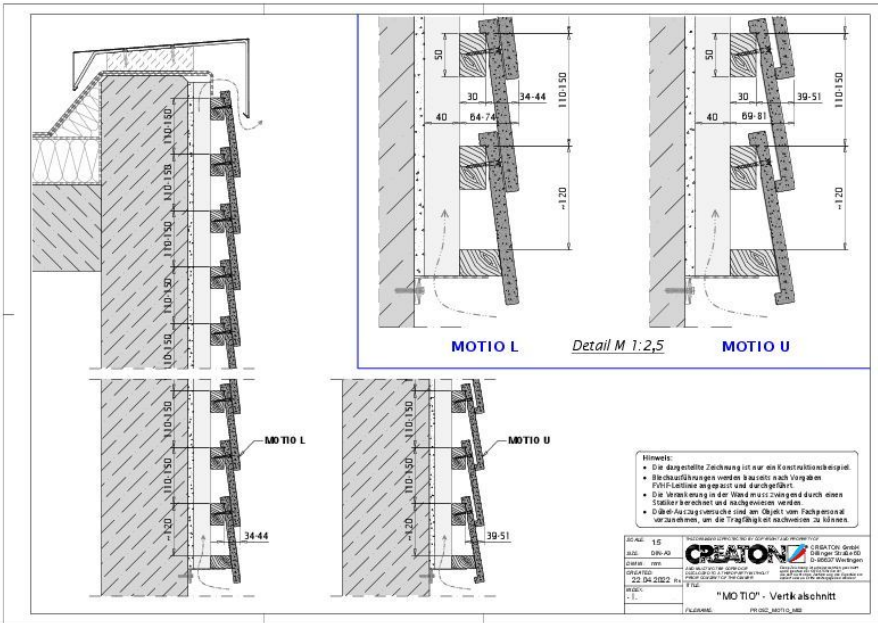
110-150
110-150
110-150
110-150
110-150

50
30
34-44
40
64-74
110-150
~120

50
30
39-51
40
69-81
110-150
~120

MOTIO L
Detail M 1:2,5
MOTIO U

110-150
110-150
~120
MOTIO L
34-44

110-150
110-150
~120
MOTIO U
39-51

Hinweis:
• Die dargestellte Zeichnung ist nur ein Konstruktionsbeispiel.
• Blechausführungen werden bauseits nach Vorgaben FVHF-Leitlinie angepasst und durchgeführt.
• Die Verankerung in der Wand muss zwingend durch einen Statiker berechnet und nachgewiesen werden.
• Dübel-Auszugsversuche sind am Objekt vom Fachpersonal vorzunehmen, um die Tragfähigkeit nachweisen zu können.

SCALE: 1:5
SIZE: DIN-A3
DIMENS: mm
CREATED: 22.04.2022
INDEX: -1
CREATON
CREATON GmbH
Dillinger Straße 60
D-86637 Wertingen
TITLE:
"MOTIO" - Vertikalschnitt
FILENAME: PR-05Z_MOTIO_M03